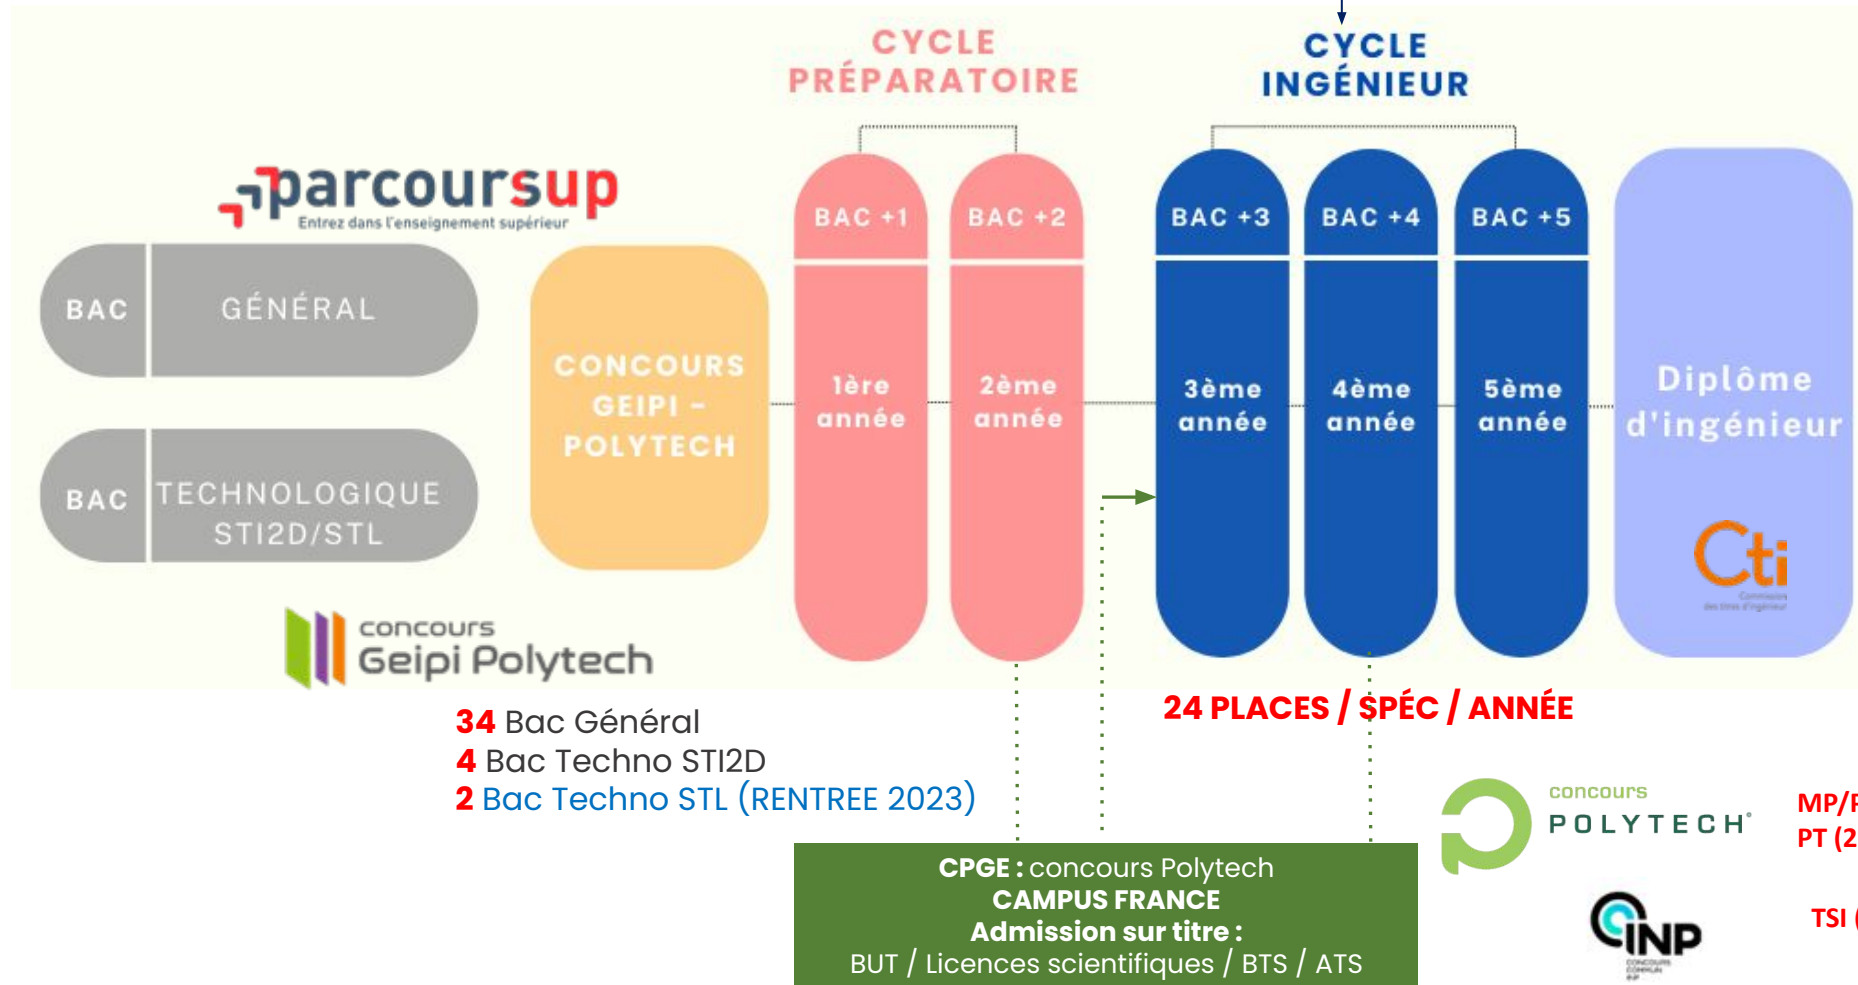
CYCLE PRÉPARATOIRE

CYCLE INGÉNIEUR

parcoursup
Entrez dans l'enseignement supérieur

BAC GÉNÉRAL

BAC TECHNOLOGIQUE STI2D/STL

CONCOURS GEIPI - POLYTECH

BAC +1
1ère année

BAC +2
2ème année

BAC +3
3ème année

BAC +4
4ème année

BAC +5
5ème année

Diplôme d'ingénieur

Cti

concours Geipi Polytech

34 Bac Général
4 Bac Techno STI2D
2 Bac Techno STL (RENTREE 2023)

24 PLACES / SPÉC / ANNÉE

concours POLYTECH

MP/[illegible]
PT (2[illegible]

INP

TSI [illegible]

CPGE : concours Polytech
CAMPUS FRANCE
Admission sur titre :
BUT / Licences scientifiques / BTS / ATS